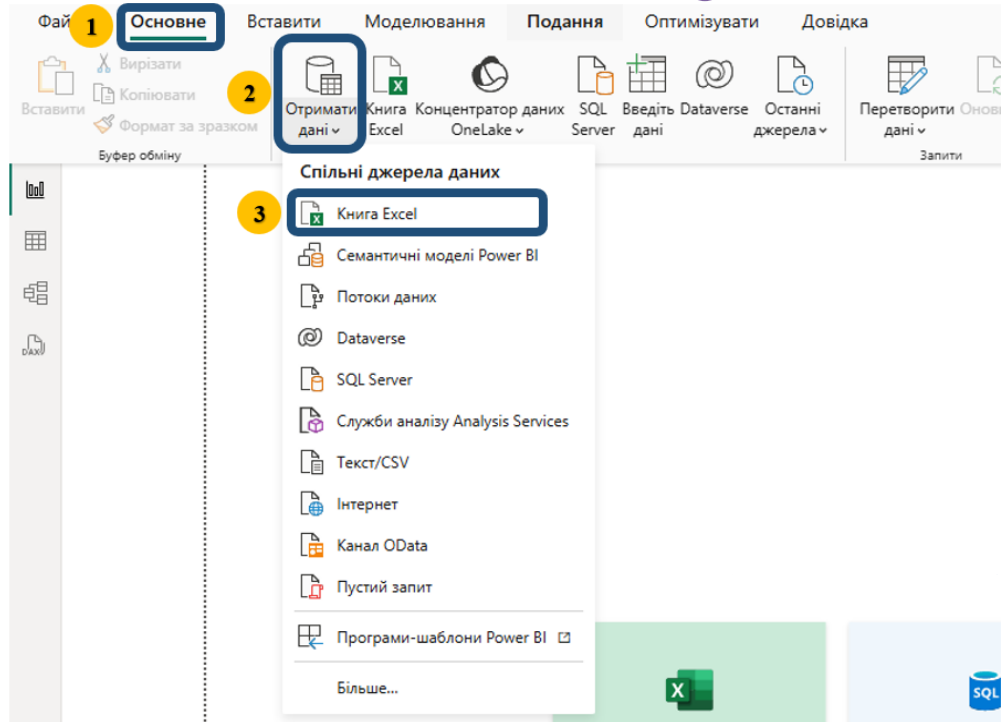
Фай 1 Основне Вставити Моделювання Подання Оптимізувати Довідка

Вставити Вирізати Копіювати Формат за зразком
Буфер обміну

2 Отримати дані Книга Excel Концентратор даних OneLake SQL Server Введіть дані Dataverse Останні джерела

Перетворити дані Онов
Запити

Спільні джерела даних
3 Книга Excel
Семантичні моделі Power BI
Потоки даних
Dataverse
SQL Server
Служби аналізу Analysis Services
Текст/CSV
Інтернет
Канал OData
Пустий запит
Програми-шаблони Power BI
Більше...

DAX
SQL